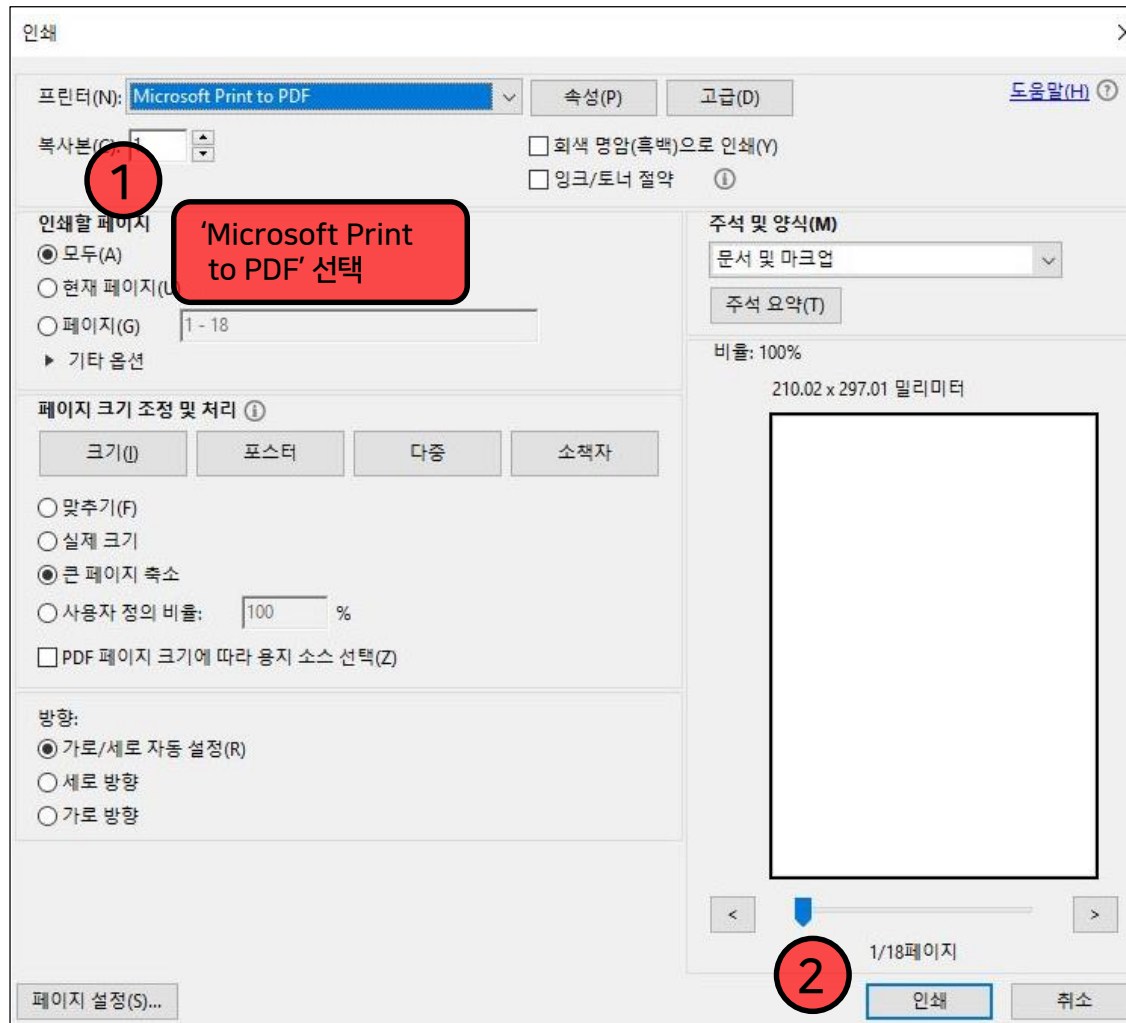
인쇄

프린터(N): Microsoft Print to PDF
속성(P)
고급(D)
도움말(H)
복사본(C): 1
회색 명암(흑백)으로 인쇄(Y)
잉크/토너 절약

1

'Microsoft Print to PDF' 선택

인쇄할 페이지
모두(A)
현재 페이지(U)
페이지(G) 1 - 18
▶ 기타 옵션

주석 및 양식(M)
문서 및 마크업
주석 요약(T)

비율: 100%
210.02 x 297.01 밀리미터

페이지 크기 조정 및 처리
크기(I)
포스터
다중
소책자
맞추기(F)
실제 크기
큰 페이지 축소
사용자 정의 비율: 100 %
PDF 페이지 크기에 따라 용지 소스 선택(Z)

방향:
가로/세로 자동 설정(R)
세로 방향
가로 방향

<
>
1/18페이지

2

페이지 설정(S)...
인쇄
취소